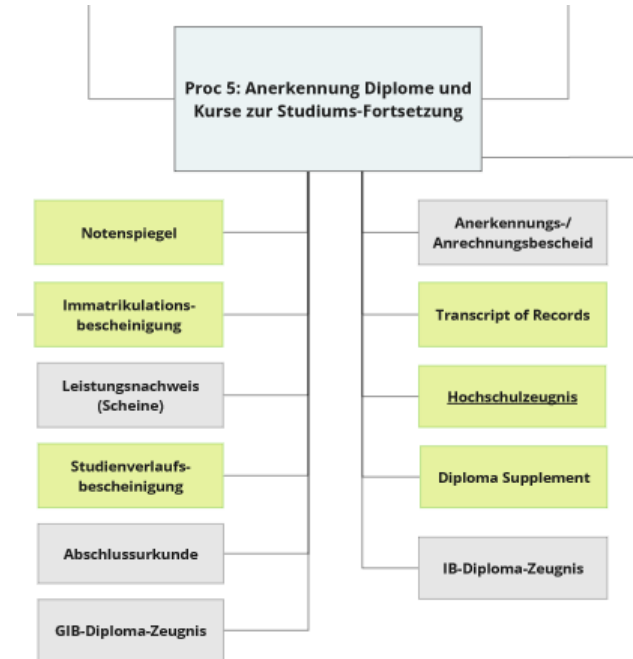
Proc 5: Anerkennung Diplome und Kurse zur Studiums-Fortsetzung

Notenspiegel

Immatrikulationsbescheinigung

Leistungsnachweis (Scheine)

Studienverlaufsbescheinigung

Abschlussurkunde

GIB-Diploma-Zeugnis

Anerkennungs-/ Anrechnungsbescheid

Transcript of Records

Hochschulzeugnis

Diploma Supplement

IB-Diploma-Zeugnis